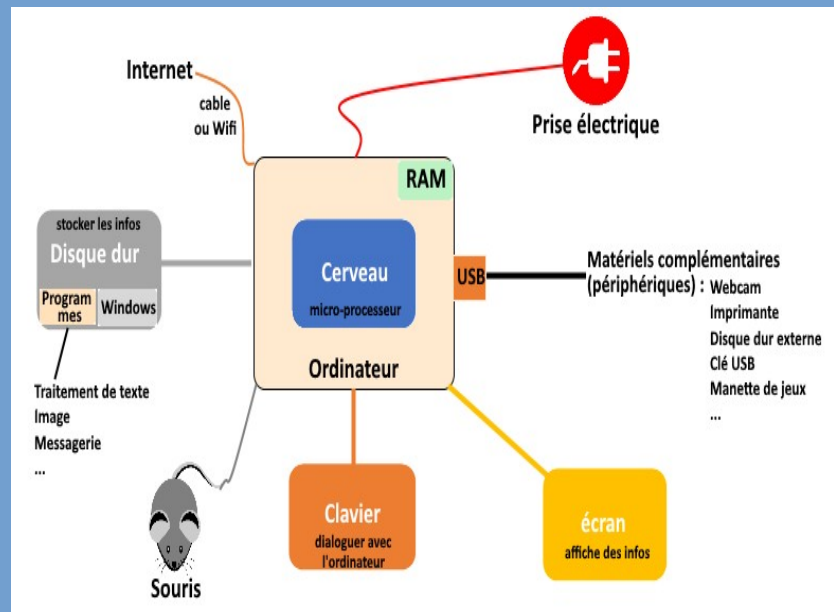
Internet

cable
ou Wifi

Prise électrique

RAM

stocker les infos
Disque dur
Programmes
Windows

Traitement de texte
Image
Messagerie
...

Cerveau
micro-processeur

USB

Ordinateur

Matériels complémentaires
(périphériques) : Webcam
Imprimante
Disque dur externe
Clé USB
Manette de jeux
...

Souris

Clavier
dialoguer avec l'ordinateur

écran
affiche des infos